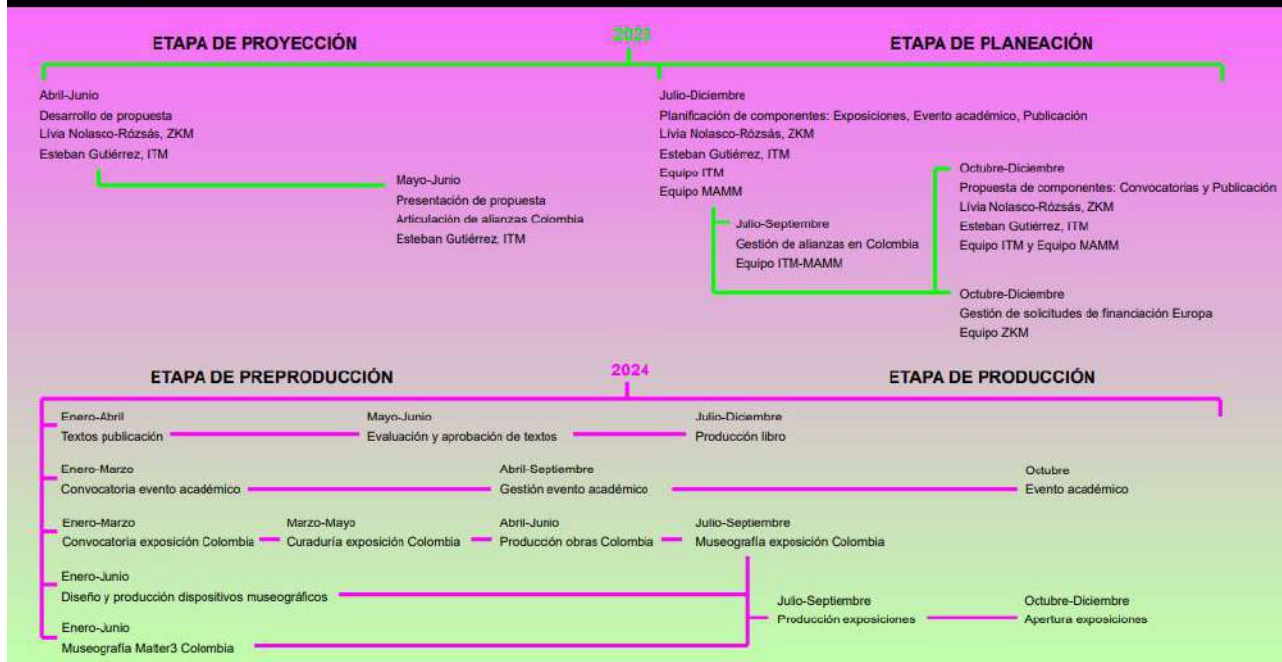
ETAPA DE PROYECCIÓN

2023

ETAPA DE PLANEACIÓN

Abril-Junio
Desarrollo de propuesta
Lívia Nolasco-Rózsás, ZKM
Esteban Gutiérrez, ITM

Mayo-Junio
Presentación de propuesta
Articulación de alianzas Colombia
Esteban Gutiérrez, ITM

Julio-Diciembre
Planificación de componentes: Exposiciones, Evento académico, Publicación
Lívia Nolasco-Rózsás, ZKM
Esteban Gutiérrez, ITM
Equipo ITM
Equipo MAMM

Julio-Septiembre
Gestión de alianzas en Colombia
Equipo ITM-MAMM

Octubre-Diciembre
Propuesta de componentes: Convocatorias y Publicación
Lívia Nolasco-Rózsás, ZKM
Esteban Gutiérrez, ITM
Equipo ITM y Equipo MAMM

Octubre-Diciembre
Gestión de solicitudes de financiación Europa
Equipo ZKM

ETAPA DE PREPRODUCCIÓN

2024

ETAPA DE PRODUCCIÓN

Enero-Abril
Textos publicación

Mayo-Junio
Evaluación y aprobación de textos

Julio-Diciembre
Producción libro

Enero-Marzo
Convocatoria evento académico

Abril-Septiembre
Gestión evento académico

Octubre
Evento académico

Enero-Marzo
Convocatoria exposición Colombia

Marzo-Mayo
Curaduría exposición Colombia

Abril-Junio
Produccón obras Colombia

Julio-Septiembre
Museografía exposición Colombia

Enero-Junio
Diseño y producción dispositivos museográficos

Julio-Septiembre
Producción exposiciones

Octubre-Diciembre
Apertura exposiciones

Enero-Junio
Museografía Matter3 Colombia